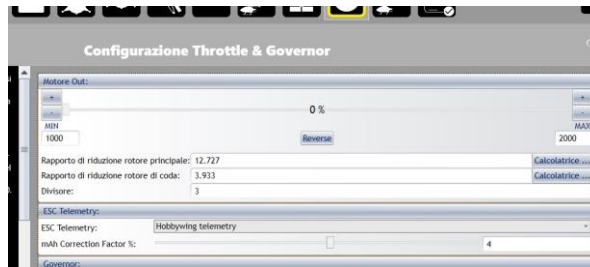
Configurazione Throttle & Governor

Motore Out:

+
-
0 %
+
-
MIN
1000
Reverse
MAX
2000

Rapporto di riduzione rotore principale: 12.727
Calcolatrice ...
Rapporto di riduzione rotore di coda: 3.933
Calcolatrice ...
Divisore: 3

ESC Telemetry:

ESC Telemetry: Hobbywing telemetry
mAh Correction Factor %: 4

Governor: